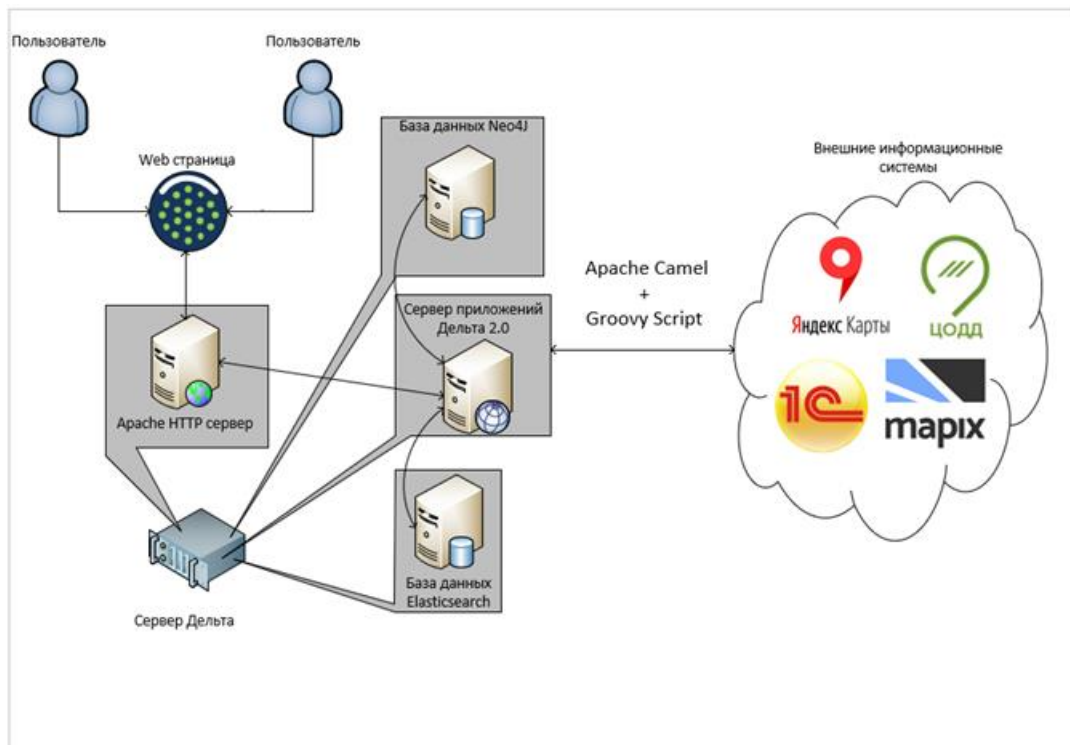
Пользователь

Пользователь

Web страница

База данных Neo4J

Внешние информационные системы

Apache Camel
+
Groovy Script

Сервер приложений Дельта 2.0

Яндекс Карты

ЦОДД

1С

mapix

Apache HTTP сервер

База данных Elasticsearch

Сервер Дельта